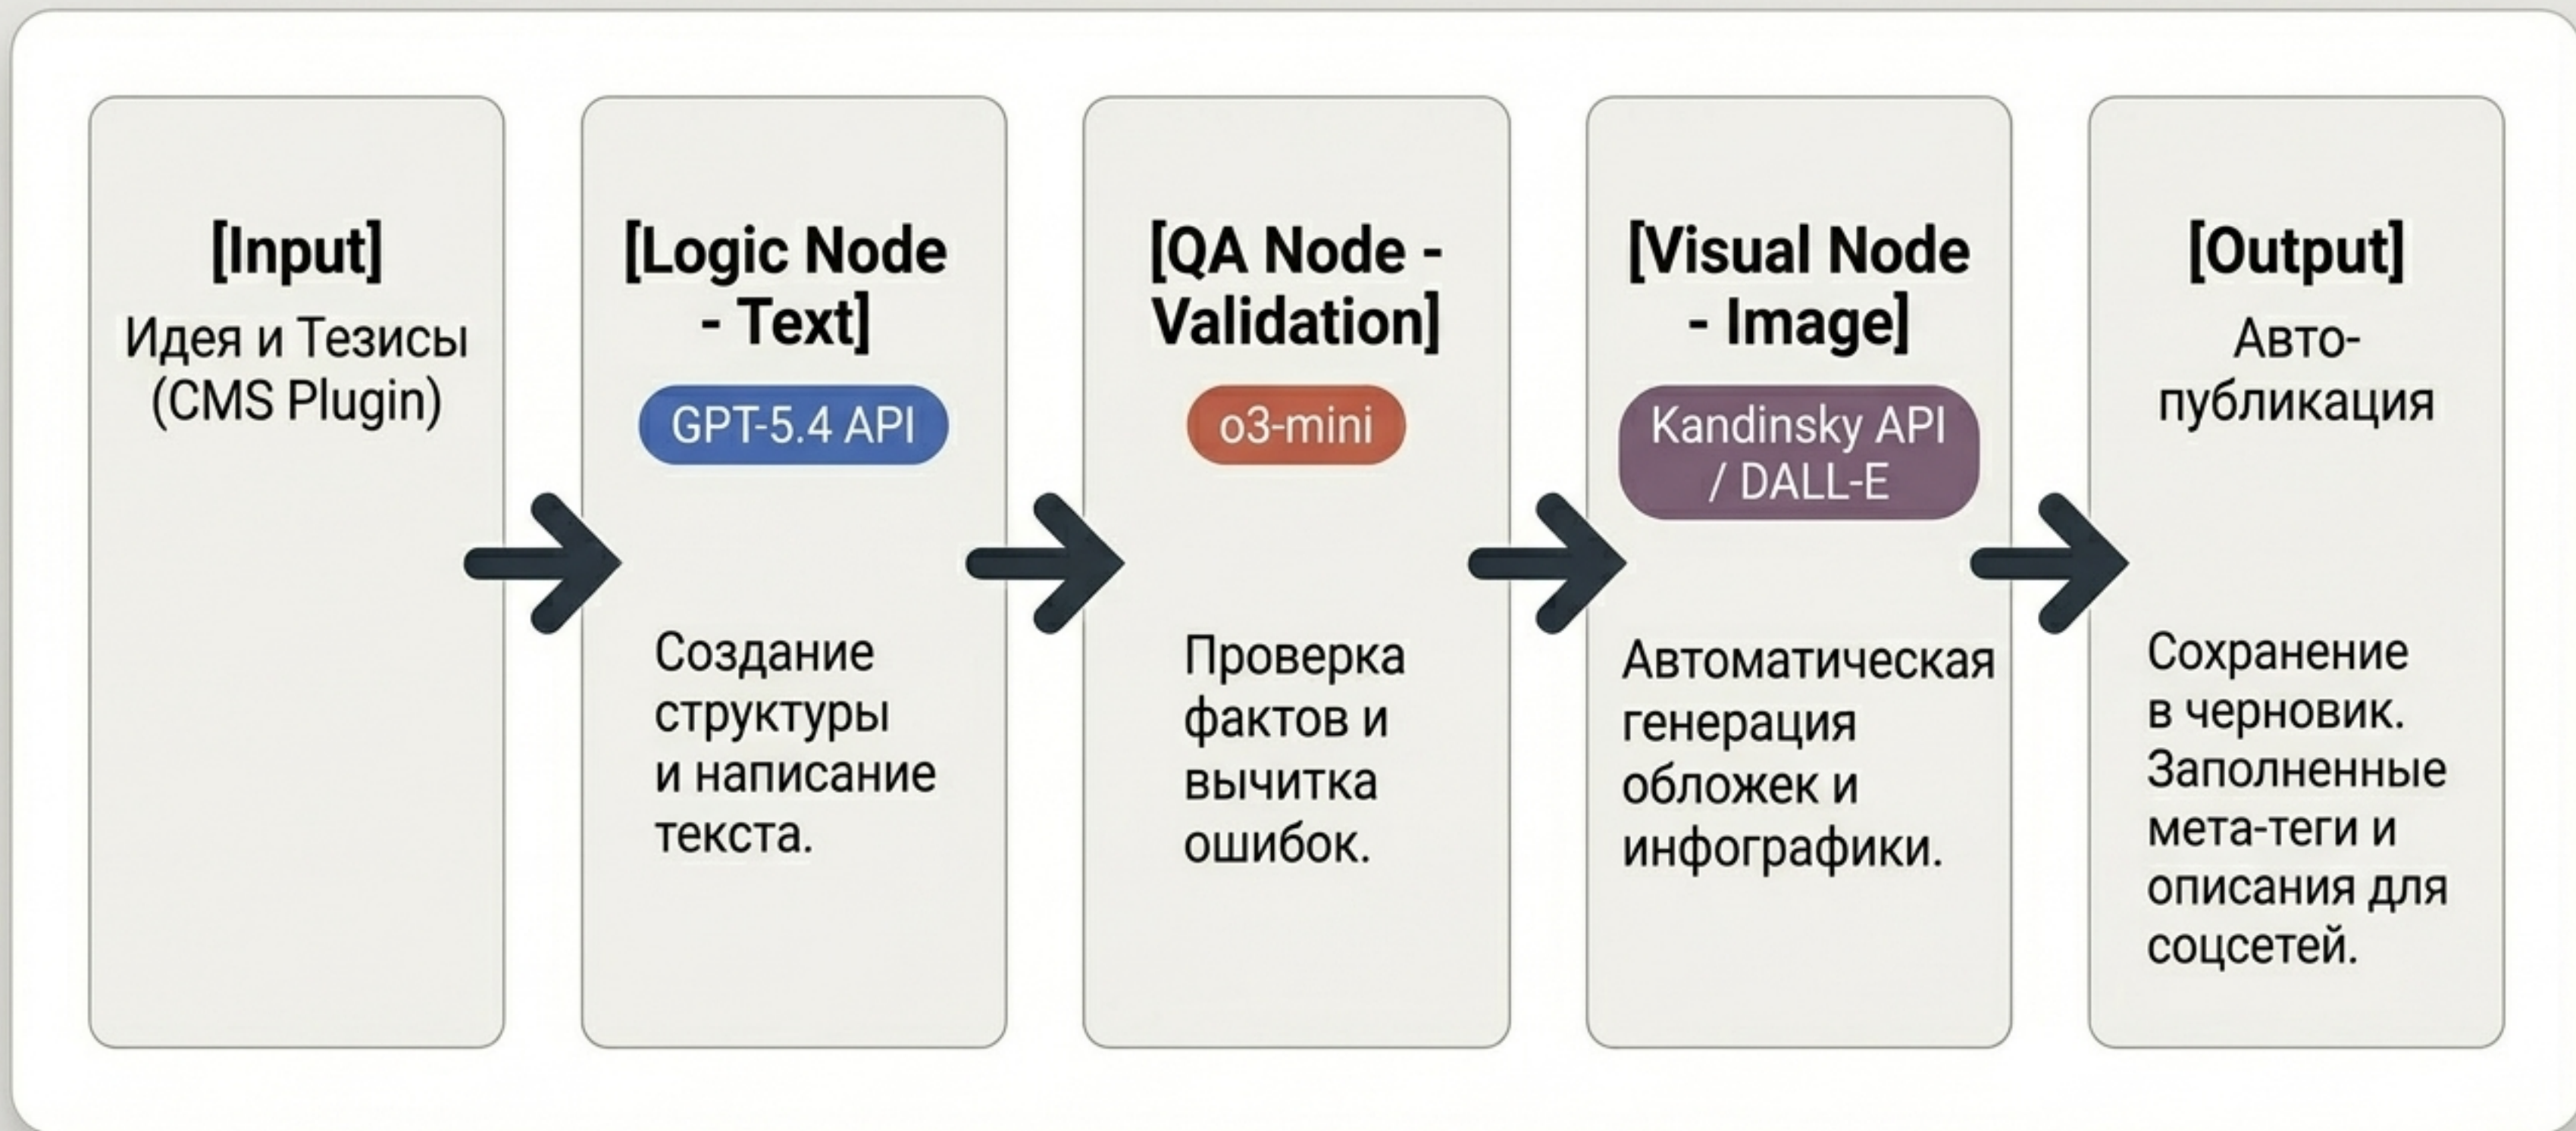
[Input]
Идея и Тезисы (CMS Plugin)

[Logic Node - Text]
GPT-5.4 API
Создание структуры и написание текста.

[QA Node - Validation]
o3-mini
Проверка фактов и вычитка ошибок.

[Visual Node - Image]
Kandinsky API / DALL-E
Автоматическая генерация обложек и инфографики.

[Output]
Авто-публикация
Сохранение в черновик. Заполненные мета-теги и описания для соцсетей.